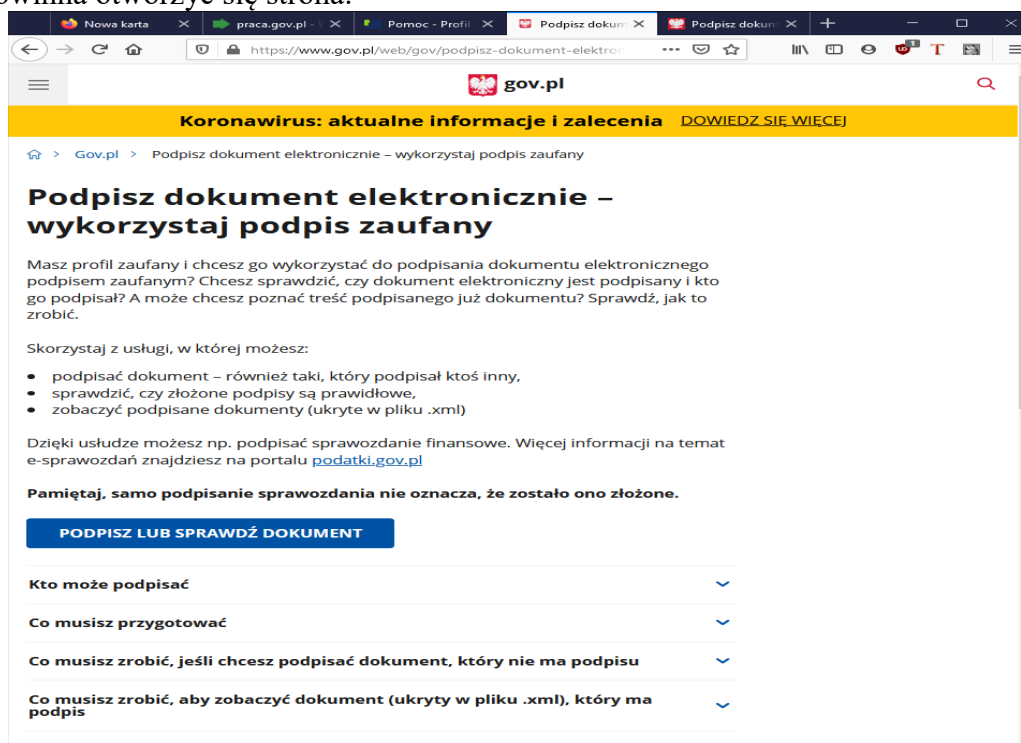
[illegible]winna otworzyć się strona.

Nowa karta
praca.gov.pl - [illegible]
Pomoc - Profil
Podpisz dokum
Podpisz dokum

https://www.gov.pl/web/gov/podpisz-dokument-elektron

gov.pl

Koronawirus: aktualne informacje i zalecenia DOWIEDZ SIĘ WIĘCEJ

Gov.pl > Podpisz dokument elektronicznie – wykorzystaj podpis zaufany

Podpisz dokument elektronicznie – wykorzystaj podpis zaufany

Masz profil zaufany i chcesz go wykorzystać do podpisania dokumentu elektronicznego podpisem zaufanym? Chcesz sprawdzić, czy dokument elektroniczny jest podpisany i kto go podpisał? A może chcesz poznać treść podpisanego już dokumentu? Sprawdź, jak to zrobić.

Skorzystaj z usługi, w której możesz:

- podpisać dokument – również taki, który podpisał ktoś inny,
- sprawdzić, czy złożone podpisy są prawidłowe,
- zobaczyć podpisane dokumenty (ukryte w pliku .xml)

Dzięki usłudze możesz np. podpisać sprawozdanie finansowe. Więcej informacji na temat e-sprawozdań znajdziesz na portalu podatki.gov.pl

Pamiętaj, samo podpisanie sprawozdania nie oznacza, że zostało ono złożone.

PODPISZ LUB SPRAWDŹ DOKUMENT

Kto może podpisać

Co musisz przygotować

Co musisz zrobić, jeśli chcesz podpisać dokument, który nie ma podpisu

Co musisz zrobić, aby zobaczyć dokument (ukryty w pliku .xml), który ma podpis